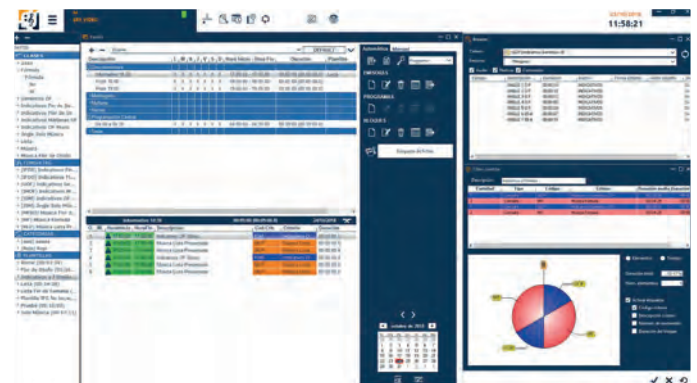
11:58:21

Automático

Manual

EMISORAS

PROGRAMAS

BLOQUES

Informativo 14:30

Pie de Radio

Efectos

CLASES

Música Pop

Música Rock

Música Lisa Preferida

Música Lista Preferida

CATEGORÍAS

PLANTILLAS